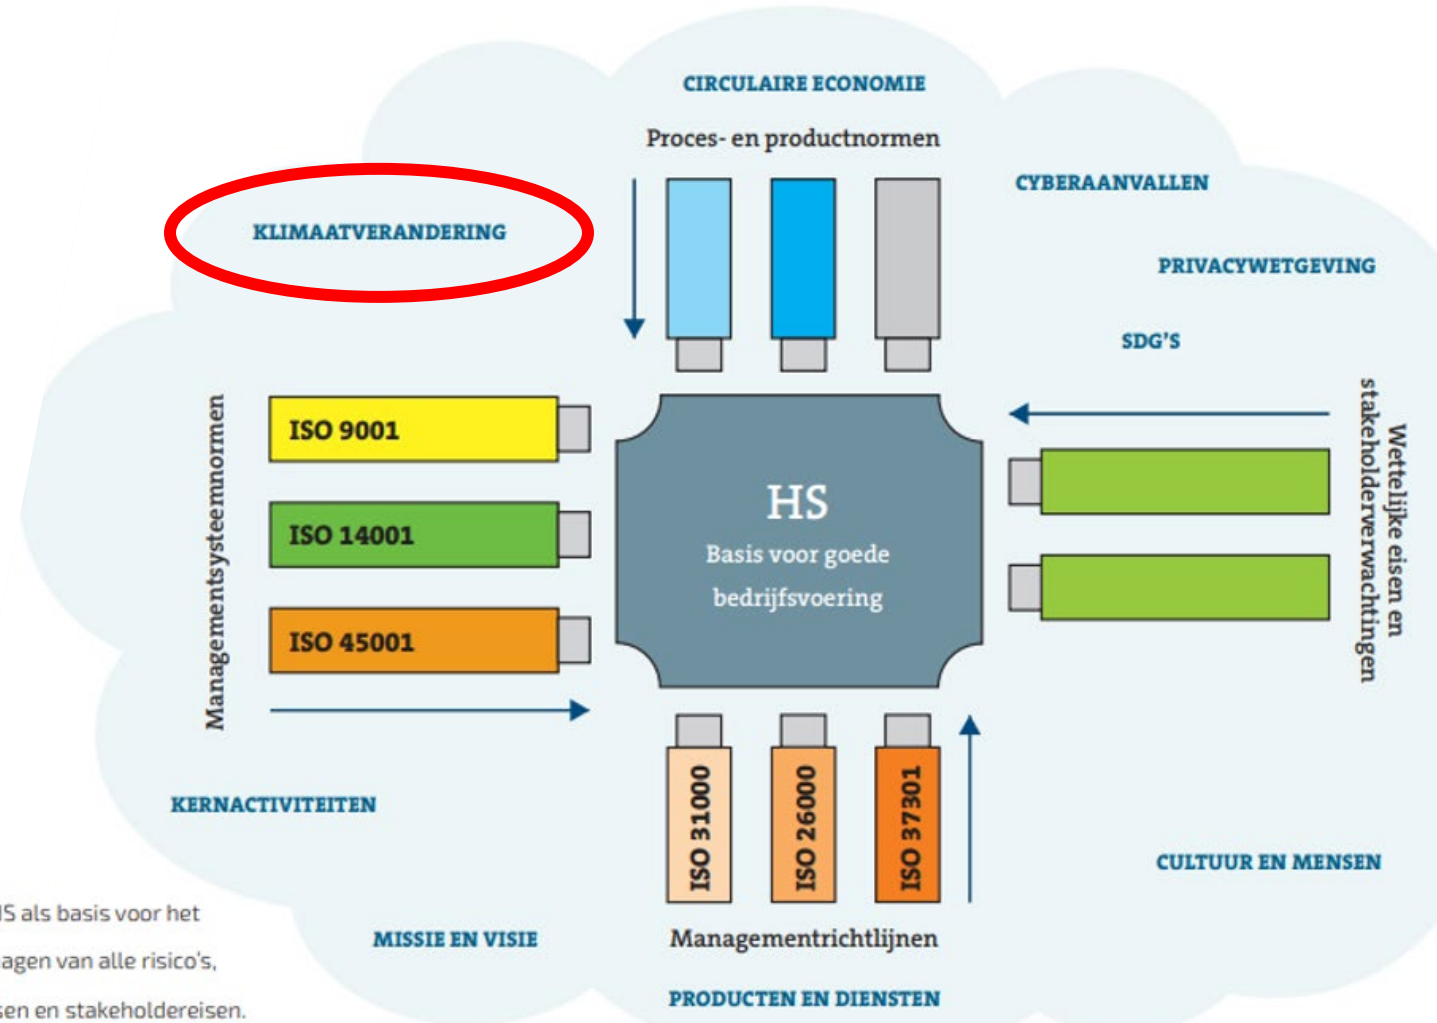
CIRCULAIRE ECONOMIE

Proces- en productnormen

CYBERAANVALLEN

KLIMAATVERANDERING

PRIVACYWETGEVING

SDG'S

Managementsysteemnormen

ISO 9001

ISO 14001

ISO 45001

HS

Basis voor goede bedrijfsvoering

Wettelijke eisen en stakeholderverwachtingen

KERNACTIVITEITEN

ISO 31000

ISO 26000

ISO 37301

CULTUUR EN MENSEN

IS als basis voor het
agen van alle risico's,
sen en stakeholdereisen.

MISSIE EN VISIE

Managementrichtlijnen

PRODUCTEN EN DIENSTEN